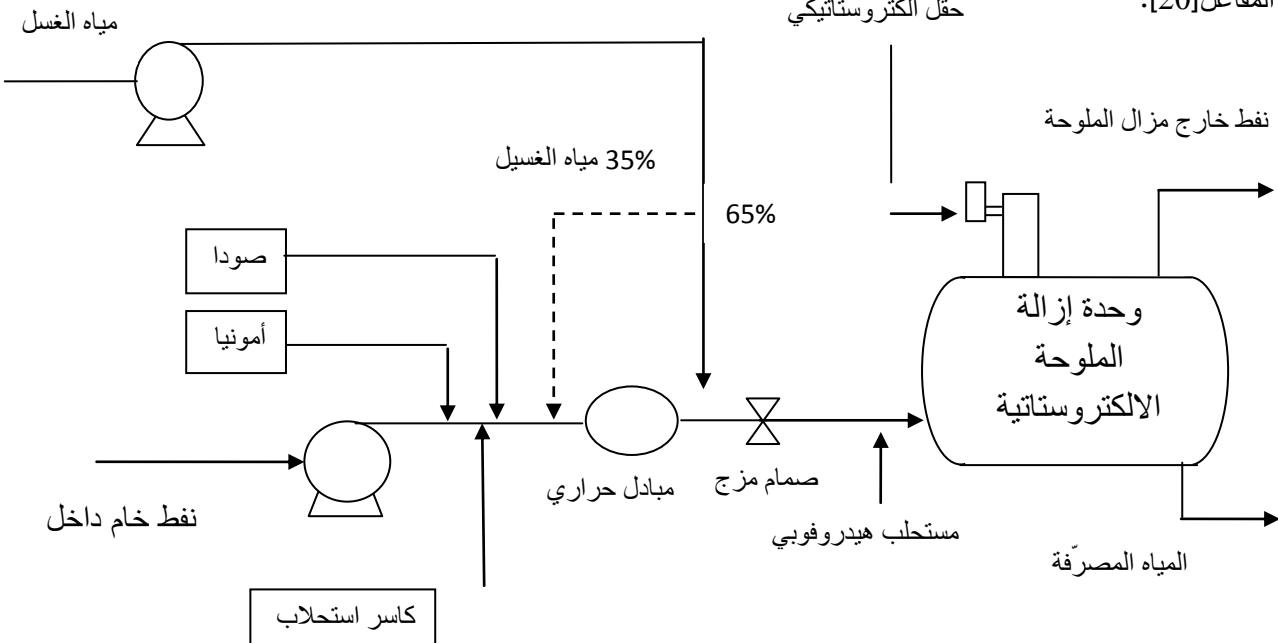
المفاعل[20].

حقل الكتروستاتيكي

مياه الغسل

نفط خارج مزال الملوحة

35% مياه الغسيل

65%

صودا

أمونيا

وحدة إزالة الملوحة الالكتروستاتية

نفط خام داخل

مبادل حراري

صمام مزج

مستحلب هيدروفوبي

المياه المصرّفة

كاسر استحلاب